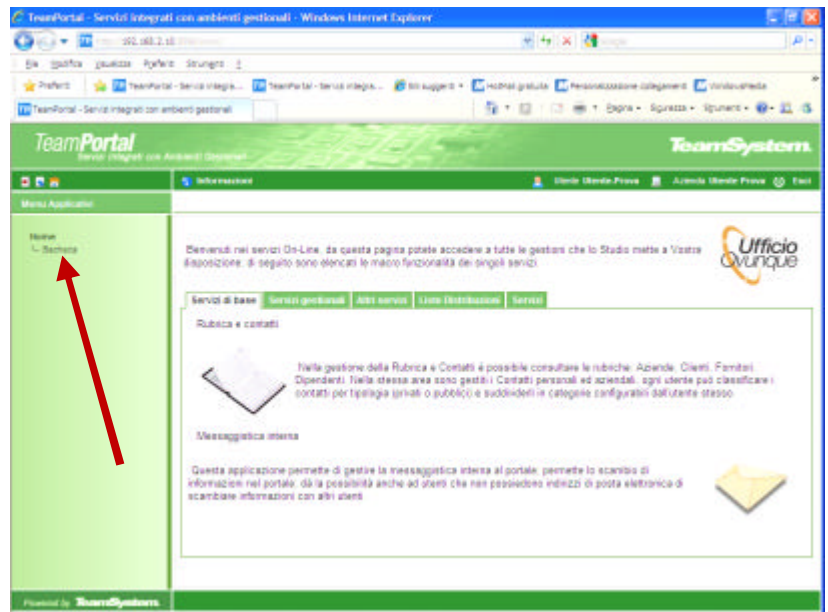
TeamPortal - Servizi integrati con ambienti gestionali - Windows Internet Explorer

http://192.168.2.10/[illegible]

File Modifica Visualizza Preferiti Strumenti ?

Preferiti | TeamPortal - Servizi integra... | TeamPortal - Servizi integra... | Siti suggeriti | Hotmail gratuita | Personalizzazione collegamenti | WindowsMedia

TeamPortal - Servizi integrati con ambienti gestionali

Pagina · Sicurezza · Strumenti ·

TeamPortal
Servizi integrati con Ambienti Gestionali

TeamSystem

Informazioni

Utente Utente.Prova | Azienda Utente Prova | Esci

Menu Applicativi

Home
Bacheca

Benvenuti nei servizi On-Line, da questa pagina potete accedere a tutte le gestioni che lo Studio mette a Vostra disposizione; di seguito sono elencati le macro funzionalità dei singoli servizi.

Ufficio Ovunque

Servizi di base | Servizi gestionali | Altri servizi | Liste Distribuzioni | Servizi

Rubrica e contatti

Nella gestione della Rubrica e Contatti è possibile consultare le rubriche: Aziende, Clienti, Fornitori, Dipendenti. Nella stessa area sono gestiti i Contatti personali ed aziendali, ogni utente può classificare i contatti per tipologia (privati o pubblici) e suddividerli in categorie configurabili dall'utente stesso.

Messaggistica interna

Questa applicazione permette di gestire la messaggistica interna al portale; permette lo scambio di informazioni nel portale, dà la possibilità anche ad utenti che non possiedono indirizzi di posta elettronica di scambiare informazioni con altri utenti

Powered by TeamSystem